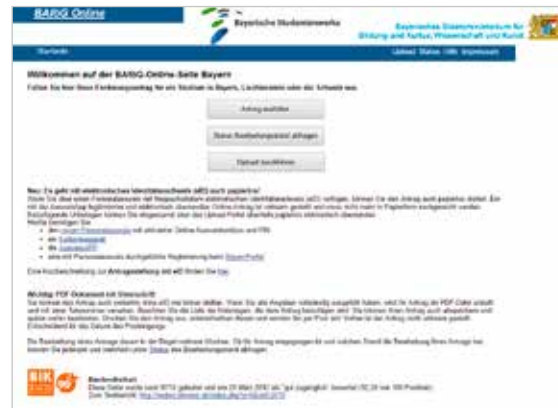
BAföG Online

Bayerische Studentenwerke

Bayerisches Staatsministerium für Bildung und Kultus, Wissenschaft und Kunst

Startseite

Upload Status Hilfe Impressum

Willkommen auf der BAföG-Online-Seite Bayern

Füllen Sie hier Ihren Förderungsantrag für ein Studium in Bayern, Liechtenstein oder der Schweiz aus.

Antrag ausfüllen

Stand Bearbeitungsstand abfragen

Upload durchführen

Neu: Es geht mit elektronischem Identitätsnachweis (eID) auch papierlos!

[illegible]

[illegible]

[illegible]

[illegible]

Wichtig: PDF Dokument mit Unterschrift

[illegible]

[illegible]

Barrierefreiheit

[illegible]